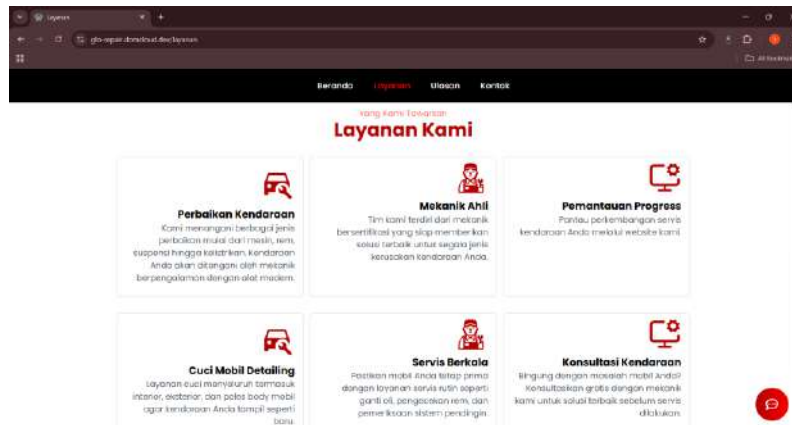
Layanan

gfo-repair.donatnud.dev/layanan

All Bookmarks

Beranda Layanan Ulasan Kontak

Yang Kami Tawarkan

Layanan Kami

Perbaikan Kendaraan

Kami menangani berbagai jenis perbaikan mulai dari mesin, rem, suspensi hingga kelistrikan. Kendaraan Anda akan ditangani oleh mekanik berpengalaman dengan alat modern.

Mekanik Ahli

Tim kami terdiri dari mekanik bersertifikasi yang siap memberikan solusi terbaik untuk segala jenis kerusakan kendaraan Anda.

Pemantauan Progress

Pantau perkembangan servis kendaraan Anda melalui website kami.

Cuci Mobil Detailing

Layanan cuci menyeluruh termasuk interior, eksterior, dan poles body mobil agar kendaraan Anda tampil seperti baru.

Servis Berkala

Pastikan mobil Anda tetap prima dengan layanan servis rutin seperti ganti oli, pengecekan rem, dan pemeriksaan sistem pendingin.

Konsultasi Kendaraan

Bingung dengan masalah mobil Anda? Konsultasikan gratis dengan mekanik kami untuk solusi terbaik sebelum servis dilakukan.